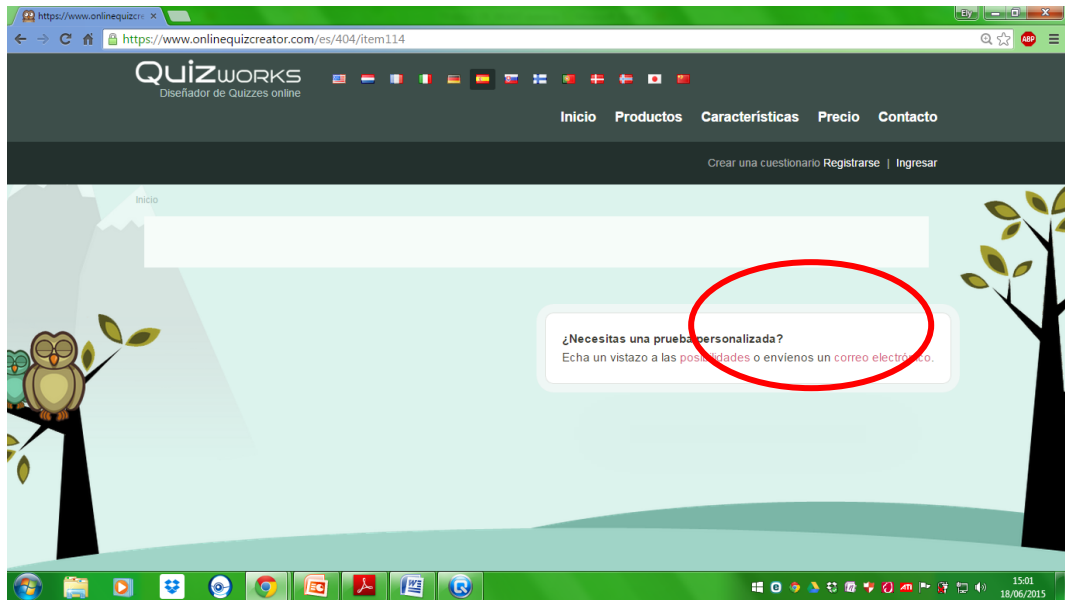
https://www.onlinequizcre ×

Ely

https://www.onlinequizcreator.com/es/404/item114

ABP

QuizWORKS
Diseñador de Quizzes online

Inicio Productos Características Precio Contacto

Crear una cuestionario Registrarse | Ingresar

Inicio

¿Necesitas una prueba personalizada?
Echa un vistazo a las posibilidades o envíenos un correo electrónico.

15:01
18/06/2015